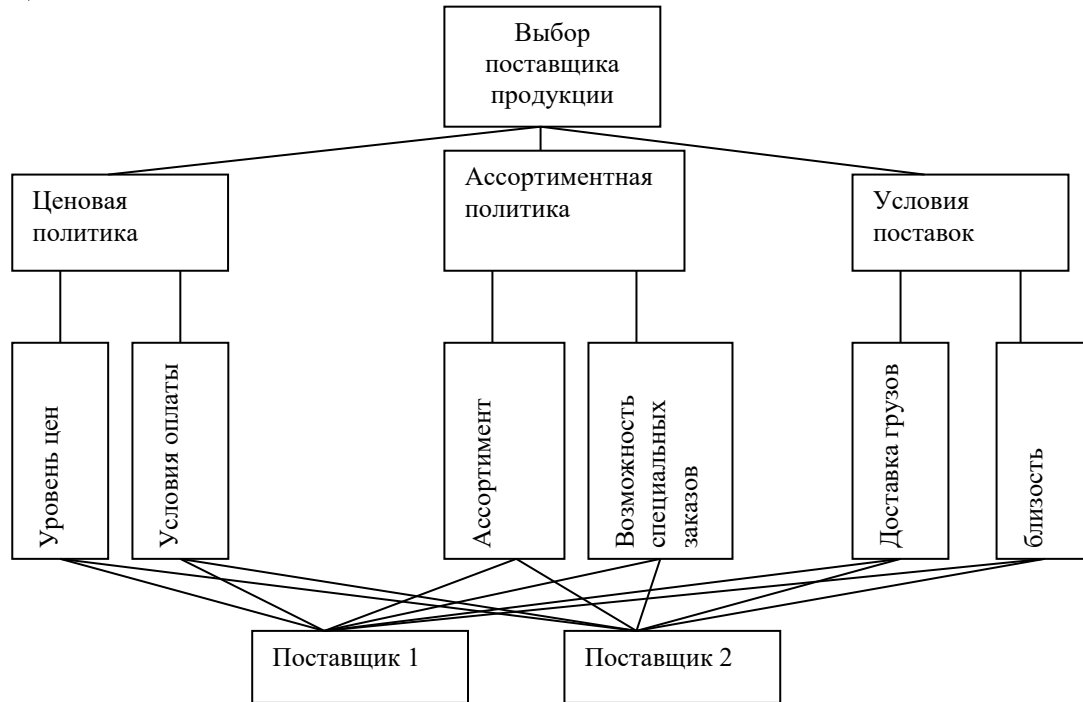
Выбор поставщика продукции

Ценовая политика

Ассортиментная политика

Условия поставок

Уровень цен

Условия оплаты

Ассортимент

Возможность специальных заказов

Доставка грузов

близость

Поставщик 1

Поставщик 2